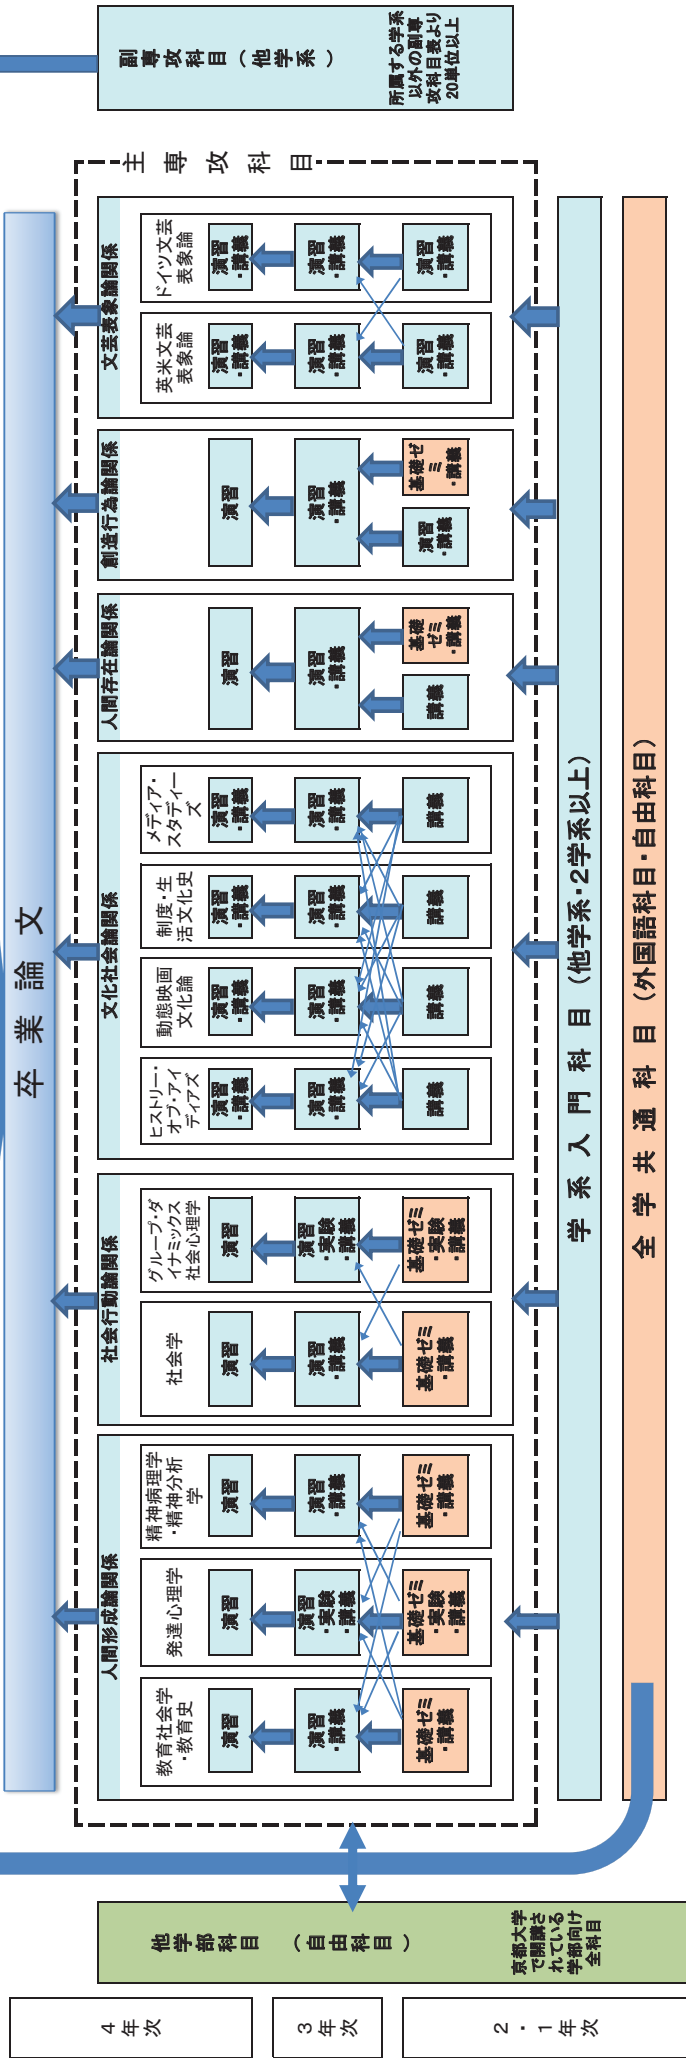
副専攻科目（他学系）

所属する学系以外の副専攻科目表より20単位以上

主専攻科目

卒業論文

文芸表象論関係

ドイツ文芸表象論

演習・講義

演習・講義

演習・講義

英米文芸表象論

演習・講義

演習・講義

演習・講義

創造行為論関係

演習

演習・講義

基礎ゼミ・講義

演習・講義

人間存在論関係

演習

演習・講義

基礎ゼミ・講義

講義

文化社会論関係

メディア・スタディーズ

演習・講義

演習・講義

講義

制度・生活文化史

演習・講義

演習・講義

講義

動態映画文化論

演習・講義

演習・講義

講義

ヒストリー・オブ・アイディアズ

演習・講義

演習・講義

講義

社会行動論関係

グループ・ダイナミックス社会心理学

演習

演習・実験・講義

基礎ゼミ・実験・講義

社会学

演習

演習・講義

基礎ゼミ・講義

人間形成論関係

精神病理学・精神分析学

演習

演習・講義

基礎ゼミ・講義

発達心理学

演習

演習・実験・講義

基礎ゼミ・実験・講義

教育社会学・教育史

演習

演習・講義

基礎ゼミ・講義

学系入門科目（他学系・2学系以上）

全学共通科目（外国語科目・自由科目）

他学部科目（自由科目）

京都大学で開講されている学部向け全科目

4年次

3年次

2・1年次